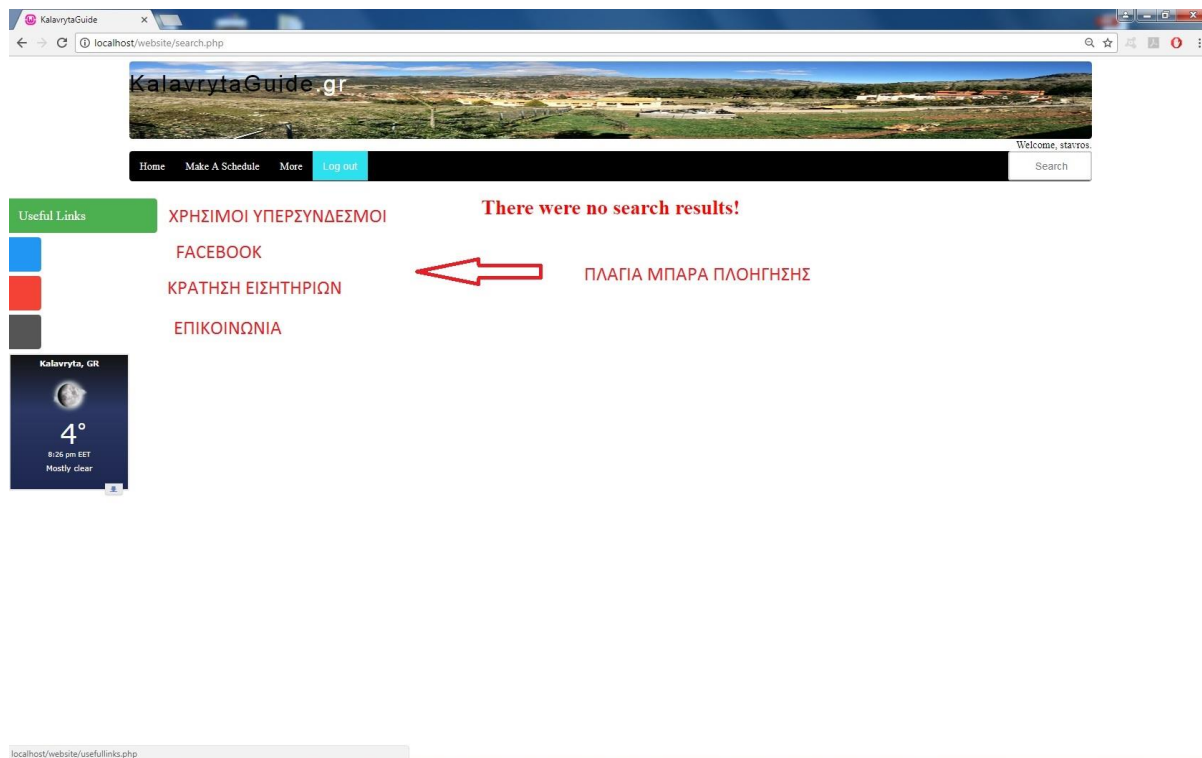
KalavrytaGuide ×

localhost/website/search.php

KalavrytaGuide.gr

Welcome, stavros.

Home Make A Schedule More Log out

Search

Useful Links

ΧΡΗΣΙΜΟΙ ΥΠΕΡΣΥΝΔΕΣΜΟΙ

There were no search results!

FACEBOOK

ΚΡΑΤΗΣΗ ΕΙΣΗΤΗΡΙΩΝ

ΠΛΑΓΙΑ ΜΠΑΡΑ ΠΛΟΗΓΗΣΗΣ

ΕΠΙΚΟΙΝΩΝΙΑ

Kalavryta, GR

4°

8:26 pm EET

Mostly clear

localhost/website/usefullinks.php